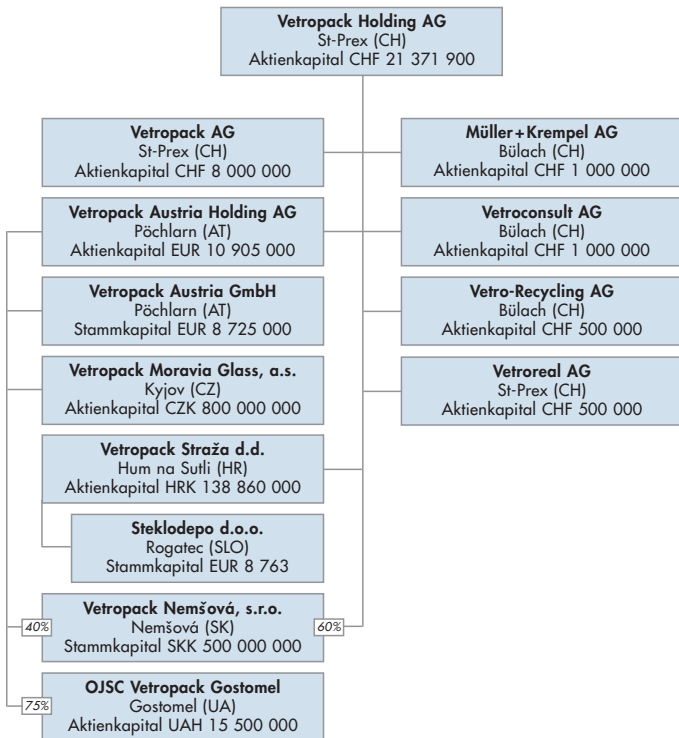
**Vetropack Holding AG**
St-Prex (CH)
Aktienkapital CHF 21 371 900

**Vetropack AG**
St-Prex (CH)
Aktienkapital CHF 8 000 000

**Vetropack Austria Holding AG**
Pöchlarn (AT)
Aktienkapital EUR 10 905 000

**Vetropack Austria GmbH**
Pöchlarn (AT)
Stammkapital EUR 8 725 000

**Vetropack Moravia Glass, a.s.**
Kyjov (CZ)
Aktienkapital CZK 800 000 000

**Vetropack Straža d.d.**
Hum na Sutli (HR)
Aktienkapital HRK 138 860 000

**Steklodepo d.o.o.**
Rogatec (SLO)
Stammkapital EUR 8 763

40%

**Vetropack Nemšová, s.r.o.**
Nemšová (SK)
Stammkapital SKK 500 000 000

60%

75%

**OJSC Vetropack Gostomel**
Gostomel (UA)
Aktienkapital UAH 15 500 000

**Müller+Krempel AG**
Bülach (CH)
Aktienkapital CHF 1 000 000

**Vetroconsult AG**
Bülach (CH)
Aktienkapital CHF 1 000 000

**Vetro-Recycling AG**
Bülach (CH)
Aktienkapital CHF 500 000

**Vetroreal AG**
St-Prex (CH)
Aktienkapital CHF 500 000